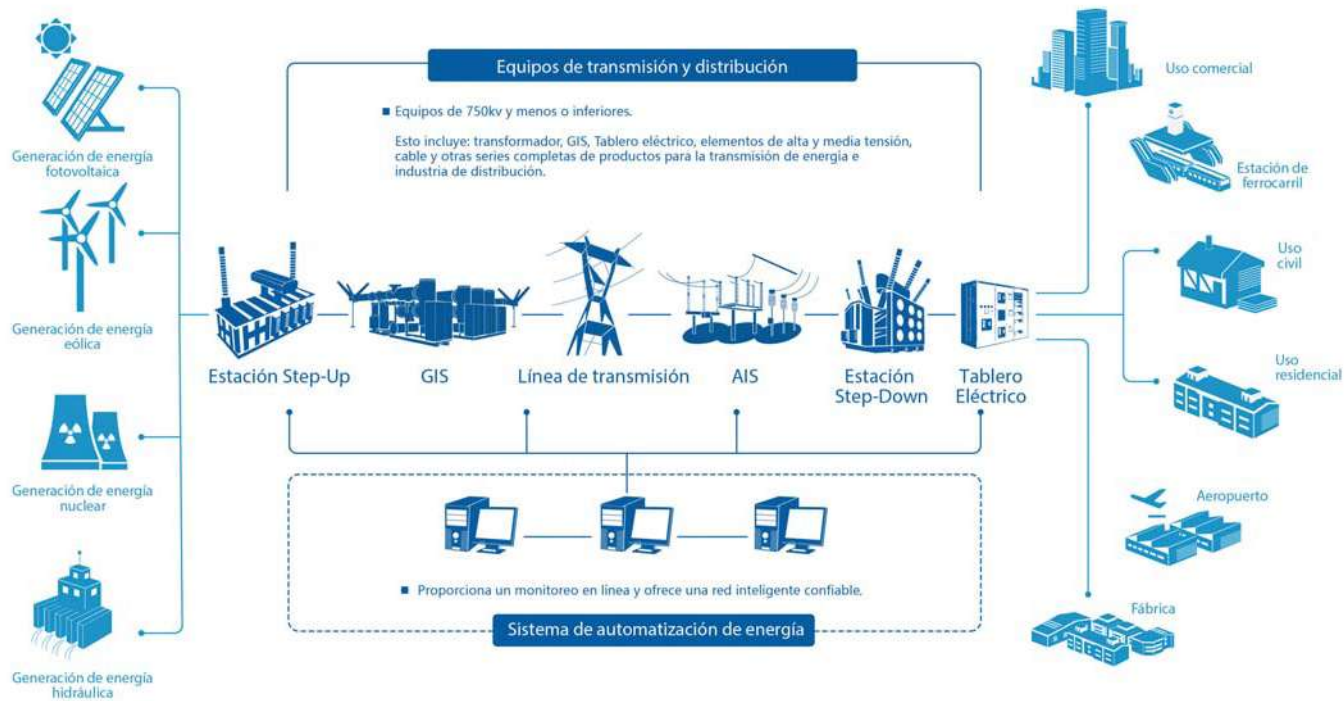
Generación de energía fotovoltaica

Generación de energía eólica

Generación de energía nuclear

Generación de energía hidráulica

Equipos de transmisión y distribución

■ Equipos de 750kv y menos o inferiores.

Esto incluye: transformador, GIS, Tablero eléctrico, elementos de alta y media tensión, cable y otras series completas de productos para la transmisión de energía e industria de distribución.

Estación Step-Up

GIS

Línea de transmisión

AIS

Estación Step-Down

Tablero Eléctrico

■ Proporciona un monitoreo en línea y ofrece una red inteligente confiable.

Sistema de automatización de energía

Uso comercial

Estación de ferrocarril

Uso civil

Uso residencial

Aeropuerto

Fábrica